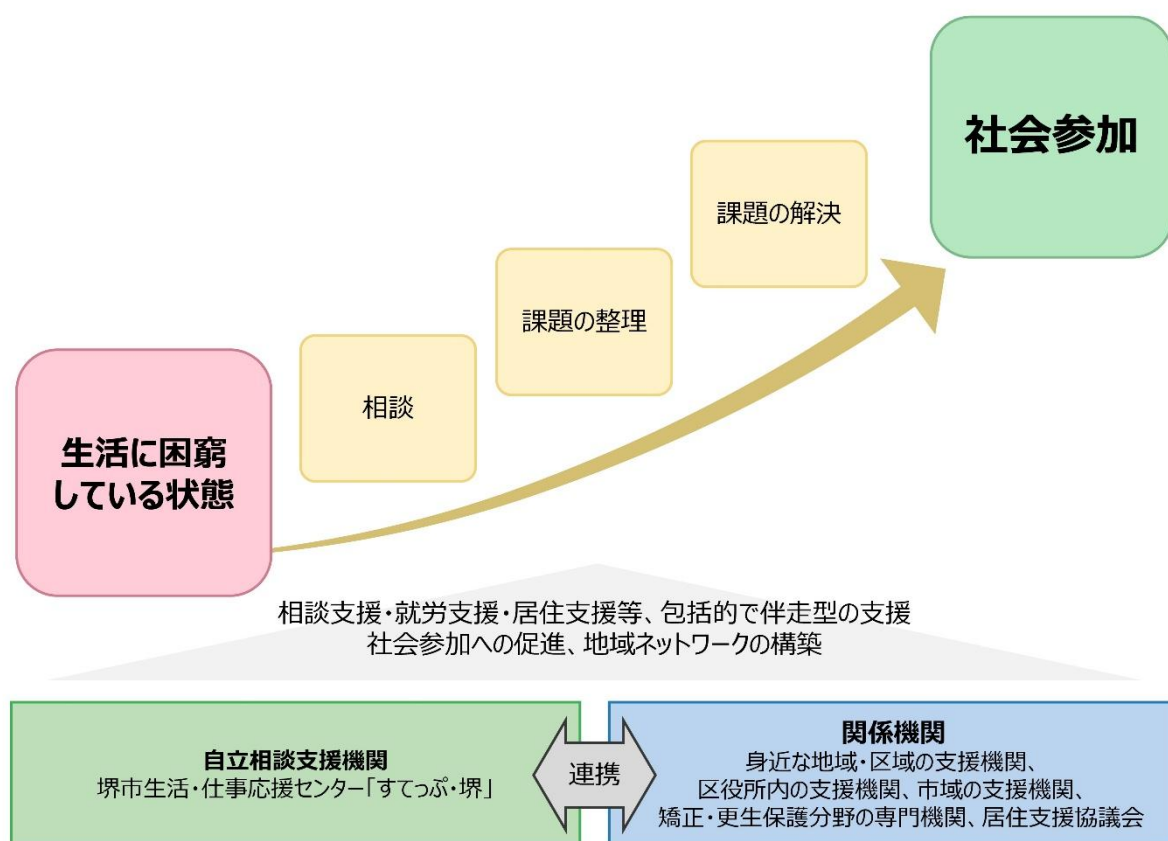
社会参加

課題の解決

課題の整理

相談

生活に困窮している状態

相談支援・就労支援・居住支援等、包括的で伴走型の支援
社会参加への促進、地域ネットワークの構築

自立相談支援機関
堺市生活・仕事応援センター「すてっぷ・堺」

連携

関係機関
身近な地域・区域の支援機関、
区役所内の支援機関、市域の支援機関、
矯正・更生保護分野の専門機関、居住支援協議会